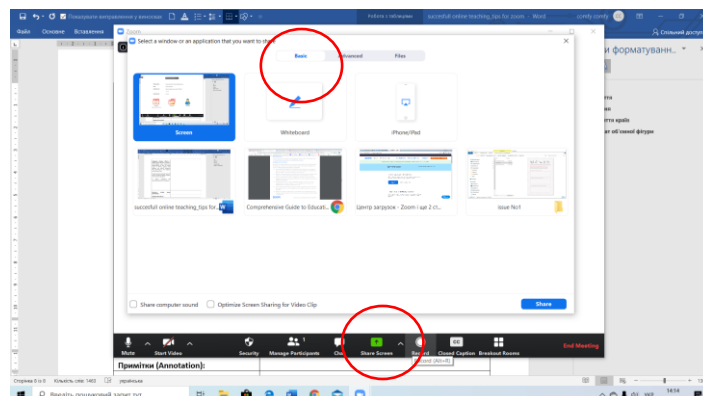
Показувати виправлення й виноски

Робота з таблицями

succesfull online teaching_tips for zoom - Word

comfy comfy

Файл

Основне

Вставлення

Zoom

Select a window or an application that you want to share

Basic

Advanced

Files

Screen

Whiteboard

iPhone/iPad

succesfull online teaching_tips for...

Comprehensive Guide to Educati...

Центр загрузок - Zoom і ще 2 ст...

Issue No1

Share computer sound

Optimize Screen Sharing for Video Clip

Share

и форматуванн...

Спільний доступ

Mute

Start Video

Security

Manage Participants

1

Chat

Share Screen

Record

Record (Alt+R)

Closed Caption

Breakout Rooms

End Meeting

Примітки (Annotation):

Сторінка 8 із 9

Кількість слів: 1463

українська

Введіть пошуковий запит тут

14:14